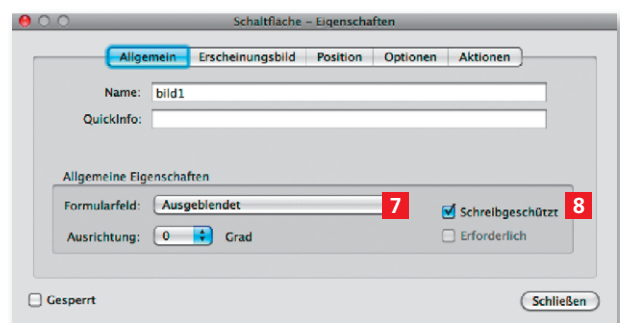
Schaltfläche – Eigenschaften

Allgemein | Erscheinungsbild | Position | Optionen | Aktionen

Name: bild1
QuickInfo:

Allgemeine Eigenschaften

Formularfeld: Ausgeblendet 7
Schreibgeschützt 8
Ausrichtung: 0 Grad
Erforderlich

Gesperrt
Schließen